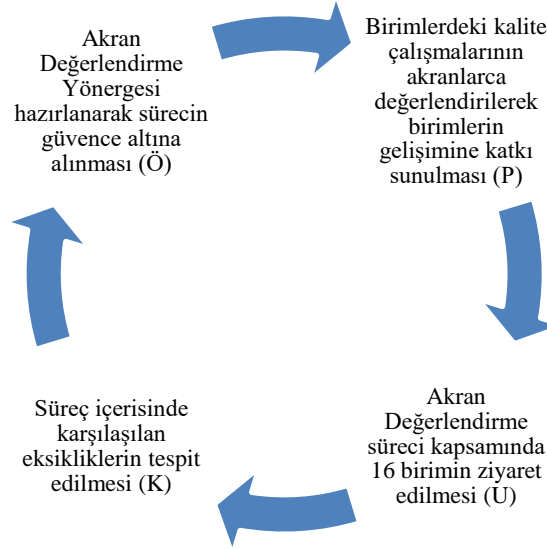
Akran Değerlendirme Yönergesi hazırlanarak sürecin güvence altına alınması (Ö)

Birimlerdeki kalite çalışmalarının akranlarca değerlendirilerek birimlerin gelişimine katkı sunulması (P)

Akran Değerlendirme süreci kapsamında 16 birimin ziyaret edilmesi (U)

Süreç içerisinde karşılaşılan eksikliklerin tespit edilmesi (K)